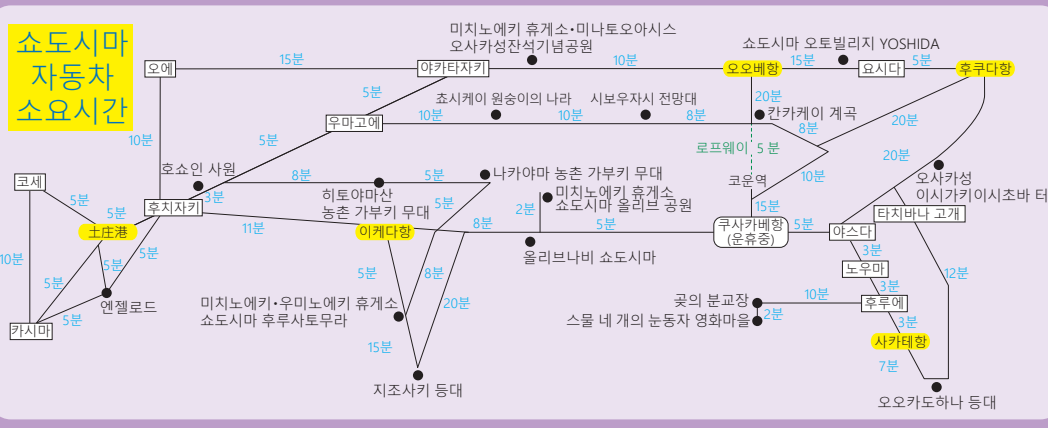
쇼도시마 자동차 소요시간

미치노에키 휴게소·미나토오아시스 오사카성잔석기념공원

쇼도시마 오토빌리지 YOSHIDA

오에
15분
야카타자키
10분
오오베항
15분
요시다
5분
후쿠다항

5분
20분
쵸시케이 원숭이의 나라
시보우자시 전망대
우마고에
10분
10분
8분
칸카케이 계곡
10분
5분
8분
20분
로프웨이 5분
호쇼인 사원
5분
나카야마 농촌 가부키 무대
20분
3분
8분
코운역
10분
오사카성 이시가키이시초바 터
코세
히토야마산 농촌 가부키 무대
미치노에키 휴게소 쇼도시마 올리브 공원
5분
후치자키
5분
2분
타치바나 고개
5분
土庄港
11분
이케다항
8분
5분
쿠사카베항 (운휴중)
5분
야스다
10분
5분
5분
3분
올리브나비 쇼도시마
12분
5분
15분
노우마
5분
8분
3분
엔젤로드
20분
곶의 분교장
10분
후루에
카시마
5분
미치노에키·우미노에키 휴게소 쇼도시마 후루사토무라
스물 네 개의 눈동자 영화마을
2분
3분
사카테항
15분
7분
지조사키 등대
오오카도하나 등대